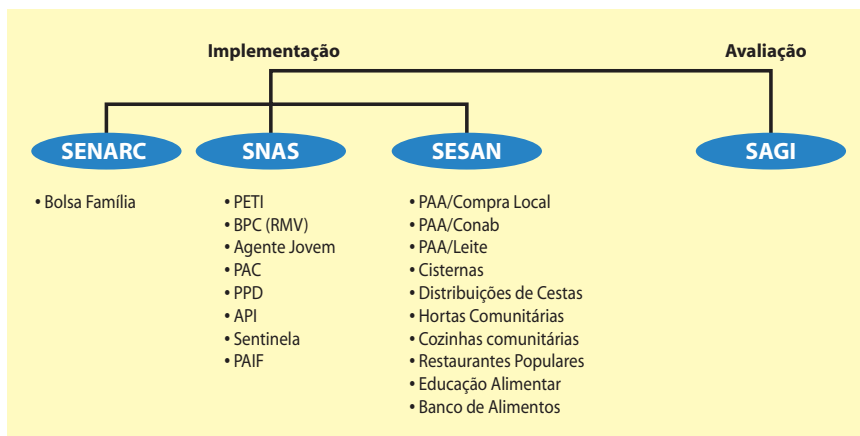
Implementação

Avaliação

SENARC

SNAS

SESAN

SAGI

• Bolsa Família

• PETI
• BPC (RMV)
• Agente Jovem
• PAC
• PPD
• API
• Sentinela
• PAIF

• PAA/Compra Local
• PAA/Conab
• PAA/Leite
• Cisternas
• Distribuições de Cestas
• Hortas Comunitárias
• Cozinhas comunitárias
• Restaurantes Populares
• Educação Alimentar
• Banco de Alimentos